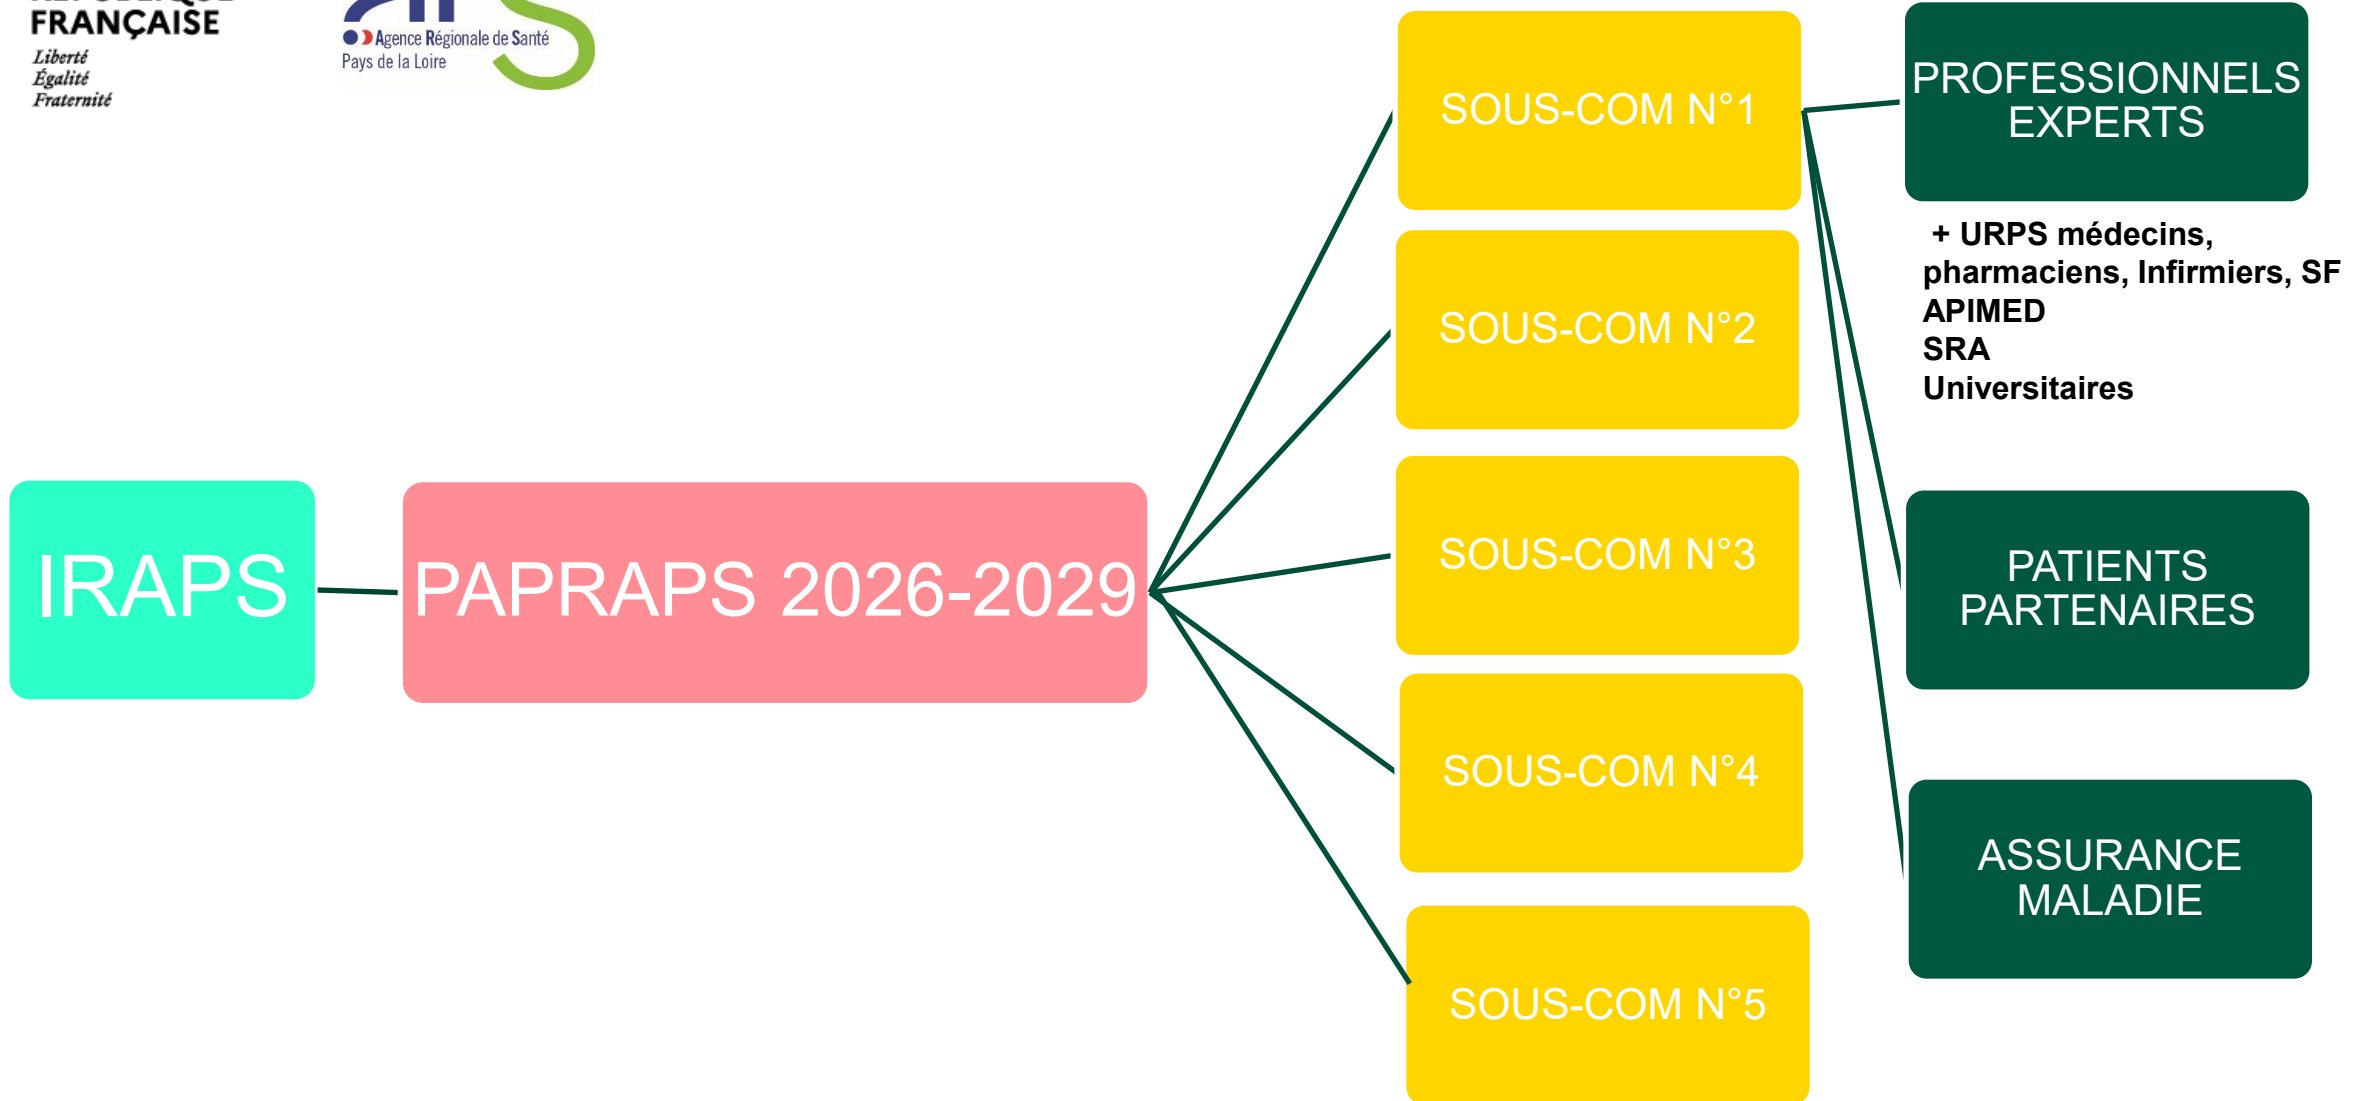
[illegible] FRANÇAISE
Liberté
Égalité
Fraternité

Agence Régionale de Santé
Pays de la Loire

IRAPS

PAPRAPS 2026-2029

SOUS-COM N°1

SOUS-COM N°2

SOUS-COM N°3

SOUS-COM N°4

SOUS-COM N°5

PROFESSIONNELS EXPERTS

+ URPS médecins, pharmaciens, Infirmiers, SF
APIMED
SRA
Universitaires

PATIENTS PARTENAIRES

ASSURANCE MALADIE